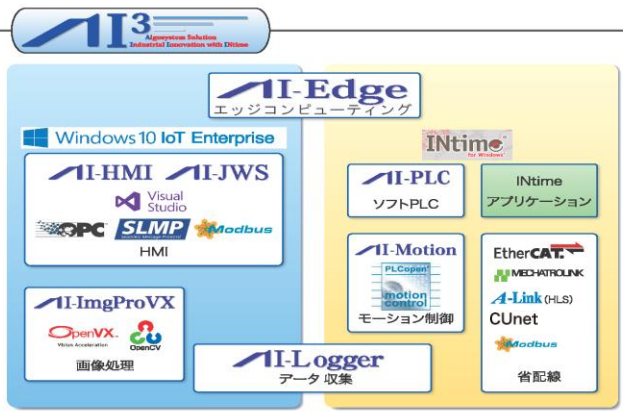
AI$^3$
Algosystem Solution
Industrial Innovation with INtime

AI-Edge
エッジコンピューティング

Windows 10 IoT Enterprise

AI-HMI AI-JWS
Visual Studio
OPC SLMP Modbus
HMI

AI-ImgProVX
OpenVX
Vision Acceleration
OpenCV
画像処理

AI-Logger
データ収集

INtime
for Windows

AI-PLC
ソフトPLC

INtime
アプリケーション

AI-Motion
PLCopen
motion control
モーション制御

EtherCAT.
MECHATROLINK
A-Link (HLS)
CUnet
Modbus
省配線